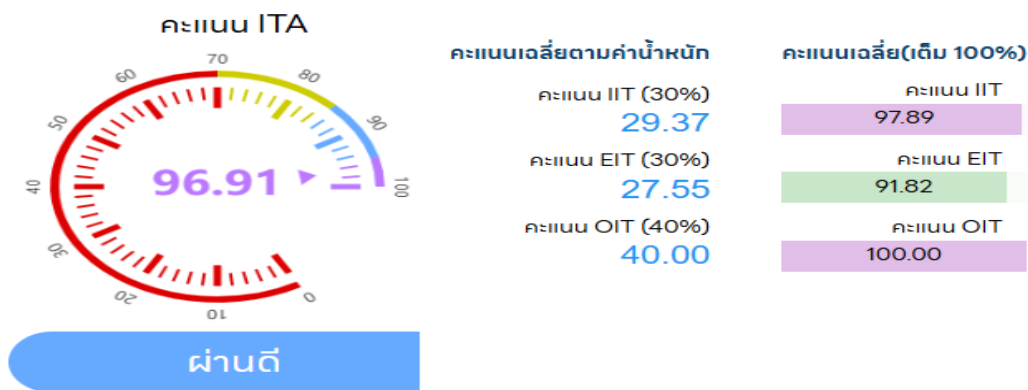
คะแนน ITA

70
80
60
90
50
40
100
30
20
0
10

96.91

ผ่านดี

คะแนนเฉลี่ยตามค่าน้ำหนัก

คะแนน IIT (30%)
29.37

คะแนน EIT (30%)
27.55

คะแนน OIT (40%)
40.00

คะแนนเฉลี่ย(เต็ม 100%)

คะแนน IIT
97.89

คะแนน EIT
91.82

คะแนน OIT
100.00